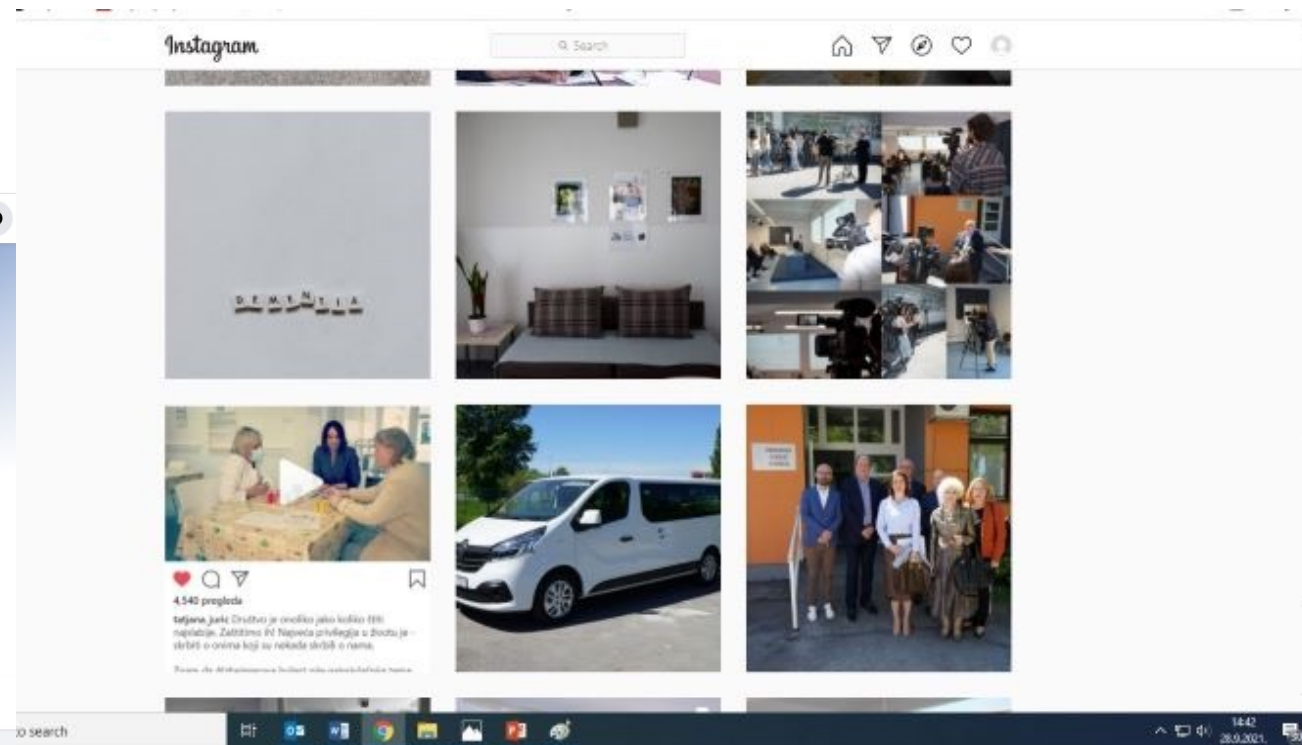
Instagram

Search

DEMENTIA

4.540 pregleda

tatjana_juric Društvo je onoliko jako koliko štiti najslabije. Zaštitimo ih! Najveća privilegija u životu je - skrbiti o onima koji su nekada skrbili o nama.

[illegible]

o search

14:42
28.9.2021.